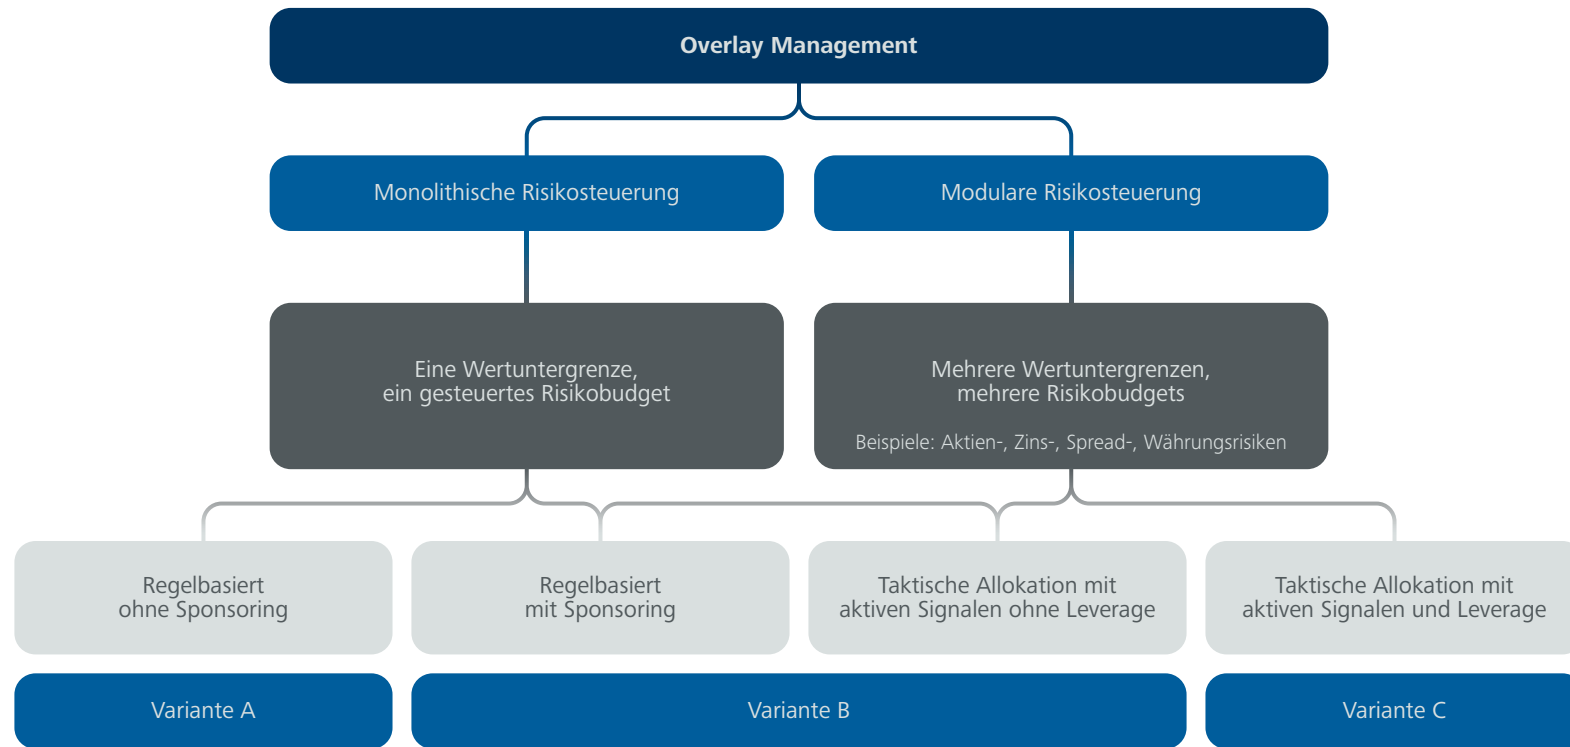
Overlay Management

Monolithische Risikosteuerung

Modulare Risikosteuerung

Eine Wertuntergrenze,
ein gesteuertes Risikobudget

Mehrere Wertuntergrenzen,
mehrere Risikobudgets

Beispiele: Aktien-, Zins-, Spread-, Währungsrisiken

Regelbasiert
ohne Sponsoring

Regelbasiert
mit Sponsoring

Taktische Allokation mit
aktiven Signalen ohne Leverage

Taktische Allokation mit
aktiven Signalen und Leverage

Variante A

Variante B

Variante C